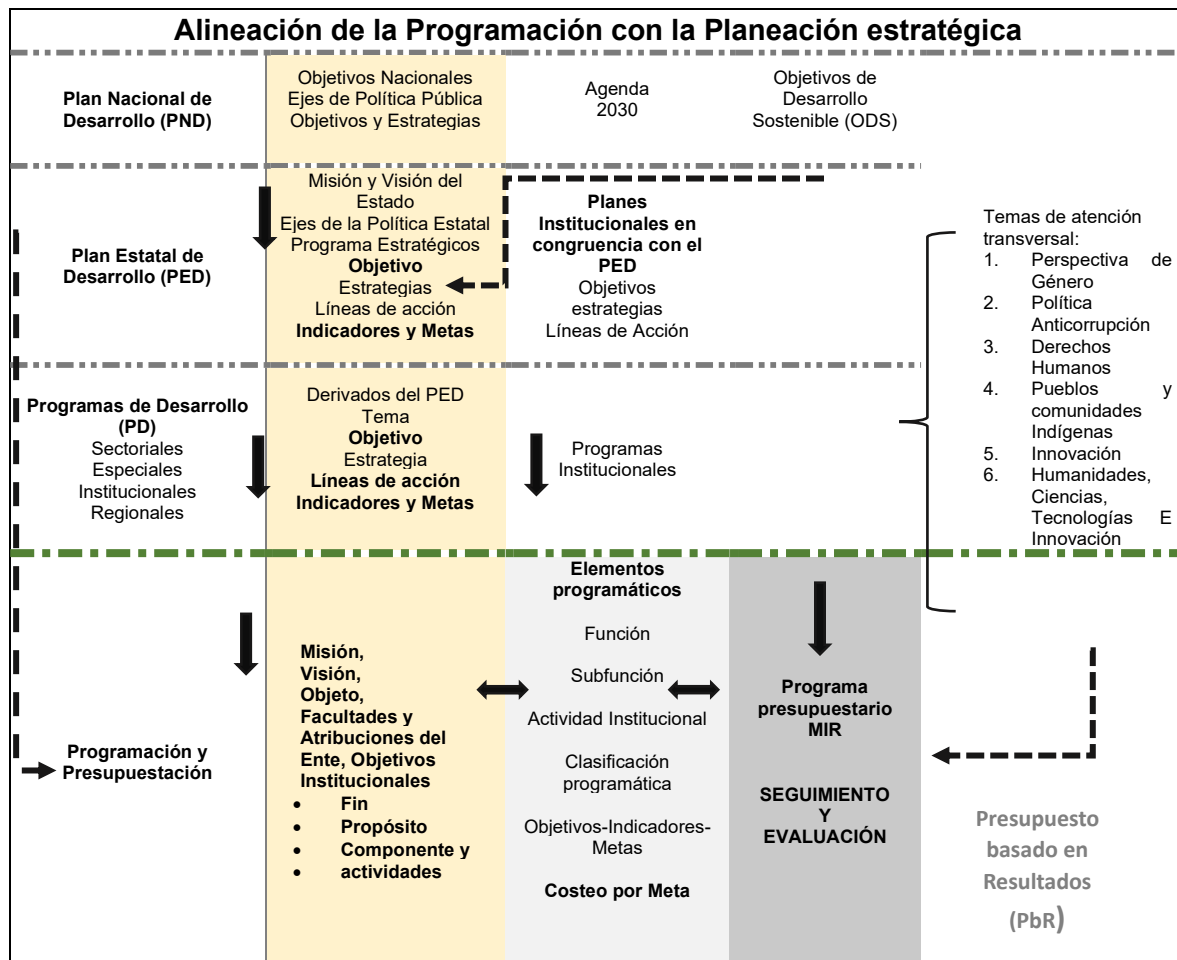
Alineación de la Programación con la Planeación estratégica

Plan Nacional de Desarrollo (PND)

Objetivos Nacionales
Ejes de Política Pública
Objetivos y Estrategias

Agenda 2030

Objetivos de Desarrollo Sostenible (ODS)

Plan Estatal de Desarrollo (PED)

Misión y Visión del Estado
Ejes de la Política Estatal
Programa Estratégicos
**Objetivo**
Estrategias
Líneas de acción
**Indicadores y Metas**

**Planes Institucionales en congruencia con el PED**
Objetivos
estrategias
Líneas de Acción

Temas de atención transversal:
1. Perspectiva de Género
2. Política Anticorrupción
3. Derechos Humanos
4. Pueblos y comunidades Indígenas
5. Innovación
6. Humanidades, Ciencias, Tecnologías E Innovación

Programas de Desarrollo (PD)
Sectoriales
Especiales
Institucionales
Regionales

Derivados del PED
Tema
**Objetivo**
Estrategia
**Líneas de acción**
**Indicadores y Metas**

Programas Institucionales

Programación y Presupuestación

**Misión, Visión, Objeto, Facultades y Atribuciones del Ente, Objetivos Institucionales**
• Fin
• Propósito
• Componente y
• actividades

**Elementos programáticos**
Función
Subfunción
Actividad Institucional
Clasificación programática
Objetivos-Indicadores-Metas
**Costeo por Meta**

**Programa presupuestario MIR**

**SEGUIMIENTO Y EVALUACIÓN**

Presupuesto basado en Resultados (PbR)